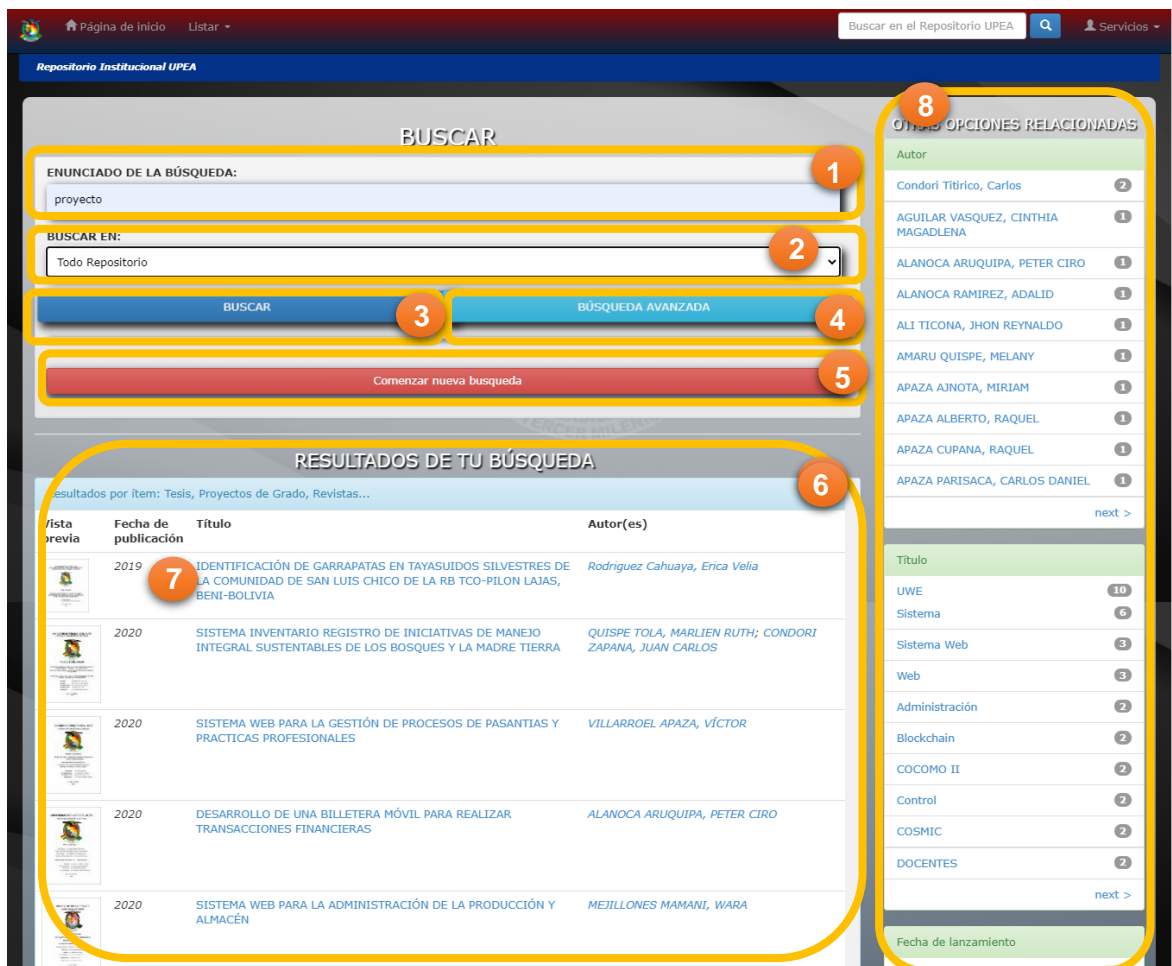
Página de inicio Listar

Buscar en el Repositorio UPEA

Servicios

Repositorio Institucional UPEA

BUSCAR

ENUNCIADO DE LA BÚSQUEDA:

proyecto

1

BUSCAR EN:

Todo Repositorio

2

BUSCAR

3

BÚSQUEDA AVANZADA

4

Comenzar nueva busqueda

5

RESULTADOS DE TU BÚSQUEDA

6

esultados por ítem: Tesis, Proyectos de Grado, Revistas...

| Vista previa | Fecha de publicación | Título | Autor(es) |
|---|---|---|---|
| | 2019 | IDENTIFICACIÓN DE GARRAPATAS EN TAYASUIDOS SILVESTRES DE LA COMUNIDAD DE SAN LUIS CHICO DE LA RB TCO-PILON LAJAS, BENI-BOLIVIA | Rodriguez Cahuaya, Erica Velia |
| | 2020 | SISTEMA INVENTARIO REGISTRO DE INICIATIVAS DE MANEJO INTEGRAL SUSTENTABLES DE LOS BOSQUES Y LA MADRE TIERRA | QUISPE TOLA, MARLIEN RUTH; CONDORI ZAPANA, JUAN CARLOS |
| | 2020 | SISTEMA WEB PARA LA GESTIÓN DE PROCESOS DE PASANTIAS Y PRACTICAS PROFESIONALES | VILLARROEL APAZA, VÍCTOR |
| | 2020 | DESARROLLO DE UNA BILLETERA MÓVIL PARA REALIZAR TRANSACCIONES FINANCIERAS | ALANOCA ARUQUIPA, PETER CIRO |
| | 2020 | SISTEMA WEB PARA LA ADMINISTRACIÓN DE LA PRODUCCIÓN Y ALMACÉN | MEJILLONES MAMANI, WARA |

7

8

OTRAS OPCIONES RELACIONADAS

Autor

Condori Titirico, Carlos 2
AGUILAR VASQUEZ, CINTHIA MAGADLENA 1
ALANOCA ARUQUIPA, PETER CIRO 1
ALANOCA RAMIREZ, ADALID 1
ALI TICONA, JHON REYNALDO 1
AMARU QUISPE, MELANY 1
APAZA AJNOTA, MIRIAM 1
APAZA ALBERTO, RAQUEL 1
APAZA CUPANA, RAQUEL 1
APAZA PARISACA, CARLOS DANIEL 1
next >

Título

UWE 10
Sistema 6
Sistema Web 3
Web 3
Administración 2
Blockchain 2
COCOMO II 2
Control 2
COSMIC 2
DOCENTES 2
next >

Fecha de lanzamiento